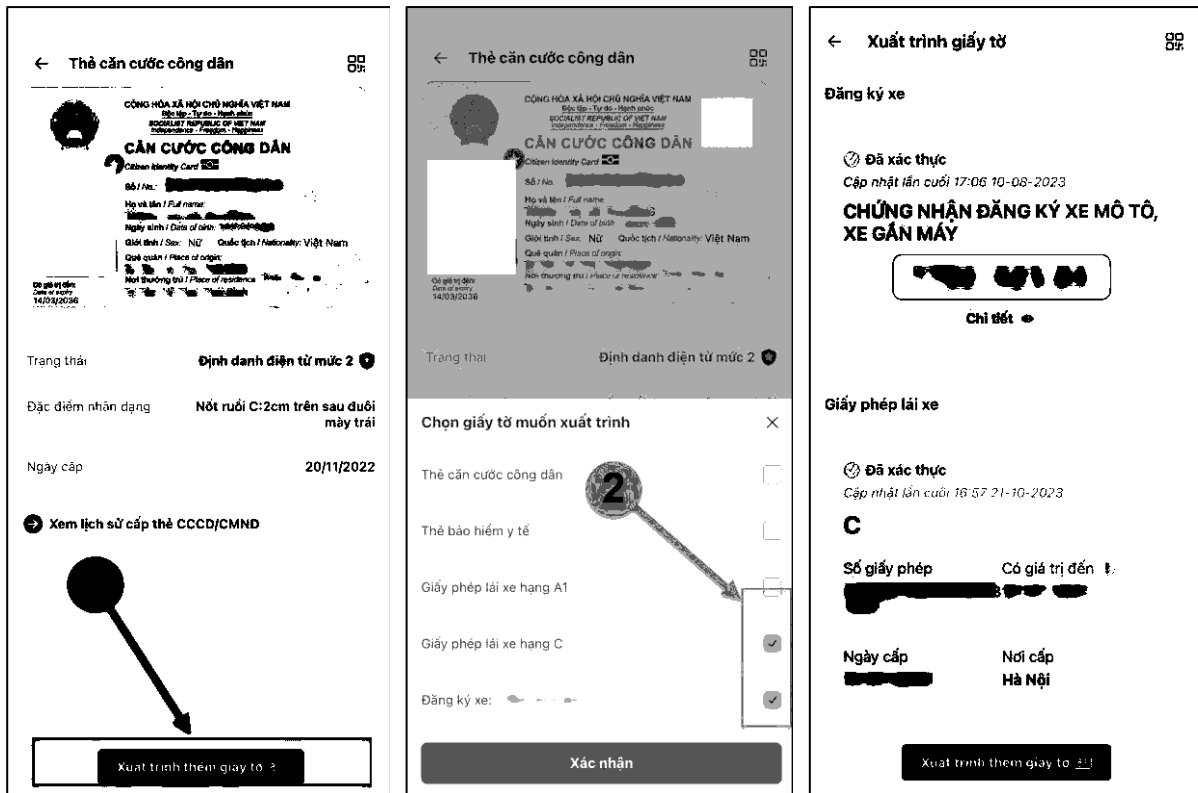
← Thẻ căn cước công dân

CỘNG HÒA XÃ HỘI CHỦ NGHĨA VIỆT NAM
Độc lập - Tự do - Hạnh phúc
SOCIALIST REPUBLIC OF VIET NAM
Independence - Freedom - Happiness
CĂN CƯỚC CÔNG DÂN
Citizen Identity Card
Số / No.
Họ và tên / Full name:
Ngày sinh / Date of birth:
Giới tính / Sex: Nữ Quốc tịch / Nationality: Việt Nam
Quê quán / Place of origin:
Nơi thường trú / Place of residence
Có giá trị đến: Date of expiry 14/03/2036

Trạng thái Định danh điện tử mức 2

Đặc điểm nhận dạng Nốt ruồi C:2cm trên sau đuôi mày trái

Ngày cấp 20/11/2022

Xem lịch sử cấp thẻ CCCD/CMND

Xuất trình thêm giấy tờ

← Thẻ căn cước công dân

CỘNG HÒA XÃ HỘI CHỦ NGHĨA VIỆT NAM
Độc lập - Tự do - Hạnh phúc
SOCIALIST REPUBLIC OF VIET NAM
Independence - Freedom - Happiness
CĂN CƯỚC CÔNG DÂN
Citizen Identity Card
Số / No.
Họ và tên / Full name:
Ngày sinh / Date of birth
Giới tính / Sex: Nữ Quốc tịch / Nationality: Việt Nam
Quê quán / Place of origin:
Nơi thường trú / Place of residence
Có giá trị đến Date of expiry 14/03/2036

Trạng thái Định danh điện tử mức 2

Chọn giấy tờ muốn xuất trình ×

2

Thẻ căn cước công dân
Thẻ bảo hiểm y tế
Giấy phép lái xe hạng A1
Giấy phép lái xe hạng C
Đăng ký xe:

Xác nhận

← Xuất trình giấy tờ

Đăng ký xe

Đã xác thực
Cập nhật lần cuối 17:06 10-08-2023
CHỨNG NHẬN ĐĂNG KÝ XE MÔ TÔ, XE GẮN MÁY

Chi tiết

Giấy phép lái xe

Đã xác thực
Cập nhật lần cuối 16:57 21-10-2023
C

Số giấy phép Có giá trị đến

Ngày cấp Nơi cấp
Hà Nội

Xuất trình thêm giấy tờ